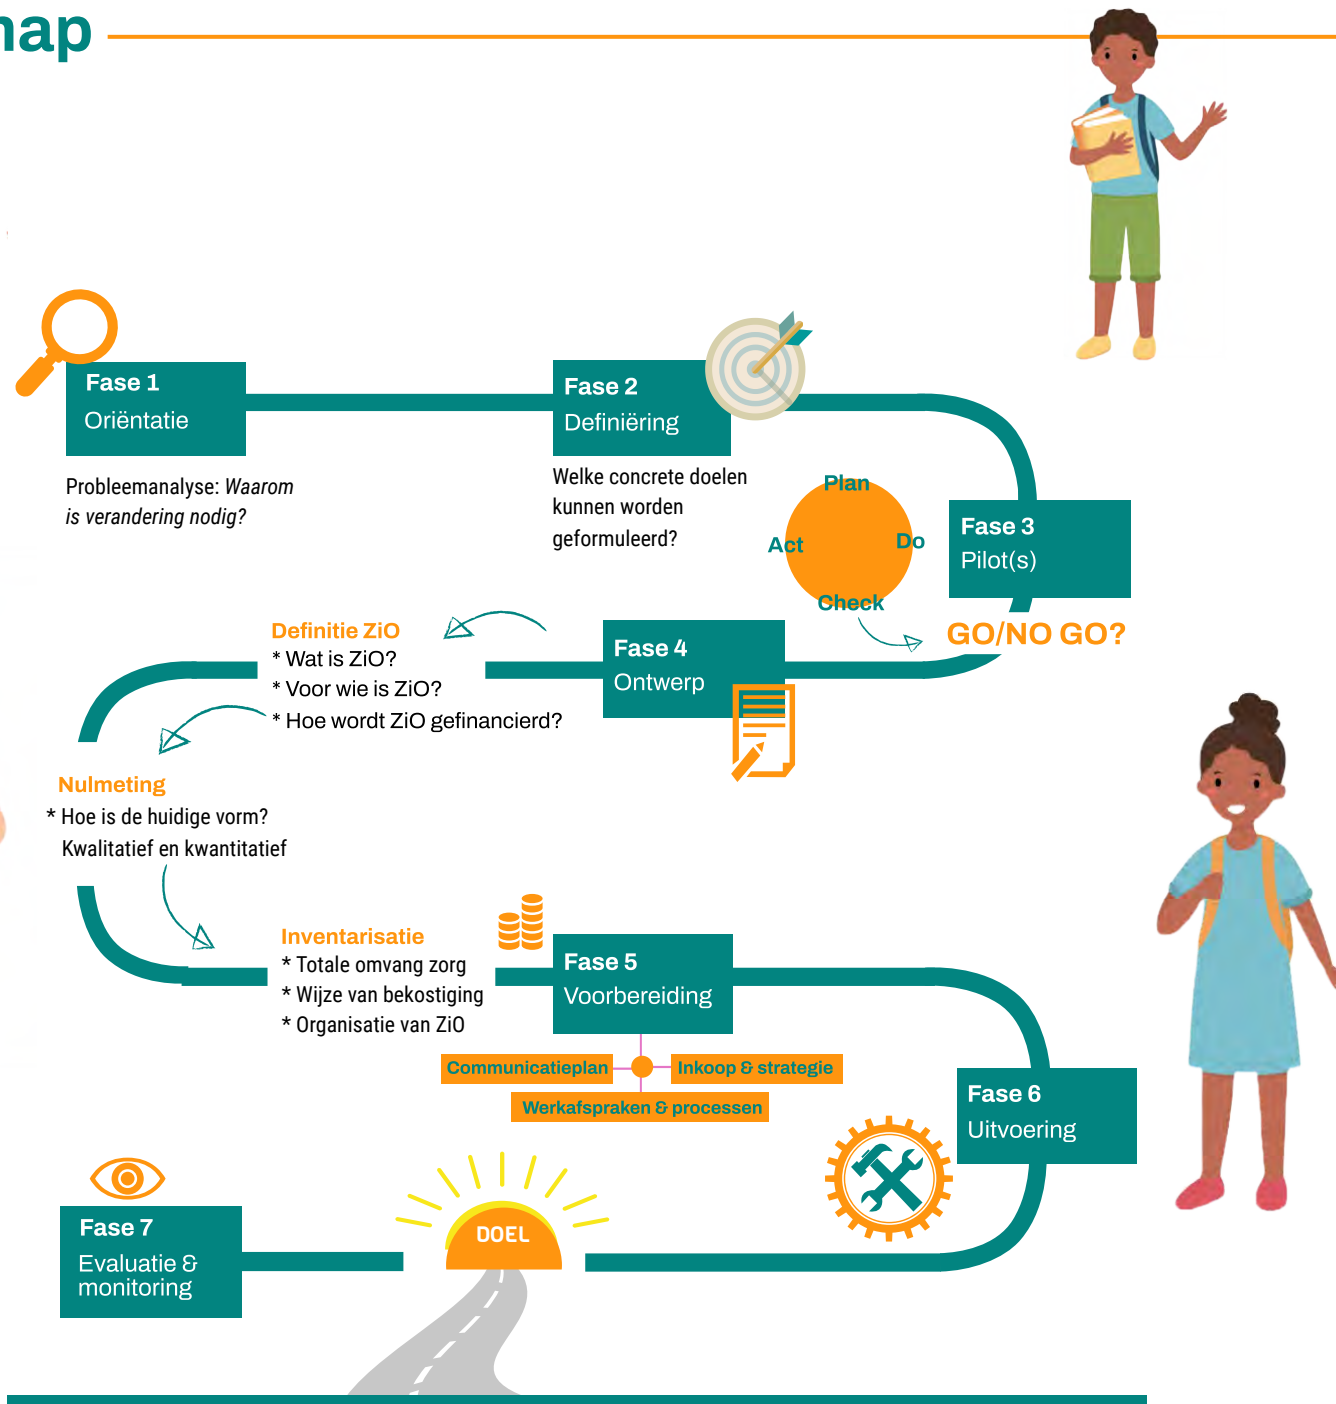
nap

Fase 1
Oriëntatie

Probleemanalyse: *Waarom is verandering nodig?*

Fase 2
Definiëring

Welke concrete doelen kunnen worden geformuleerd?

Plan
Act
Do
Check

Fase 3
Pilot(s)

GO/NO GO?

Definitie ZiO
* Wat is ZiO?
* Voor wie is ZiO?
* Hoe wordt ZiO gefinancierd?

Fase 4
Ontwerp

Nulmeting
* Hoe is de huidige vorm?
Kwalitatief en kwantitatief

Inventarisatie
* Totale omvang zorg
* Wijze van bekostiging
* Organisatie van ZiO

Fase 5
Voorbereiding

Communicatieplan
Inkoop & strategie
Werkafspraken & processen

Fase 6
Uitvoering

Fase 7
Evaluatie & monitoring

DOEL